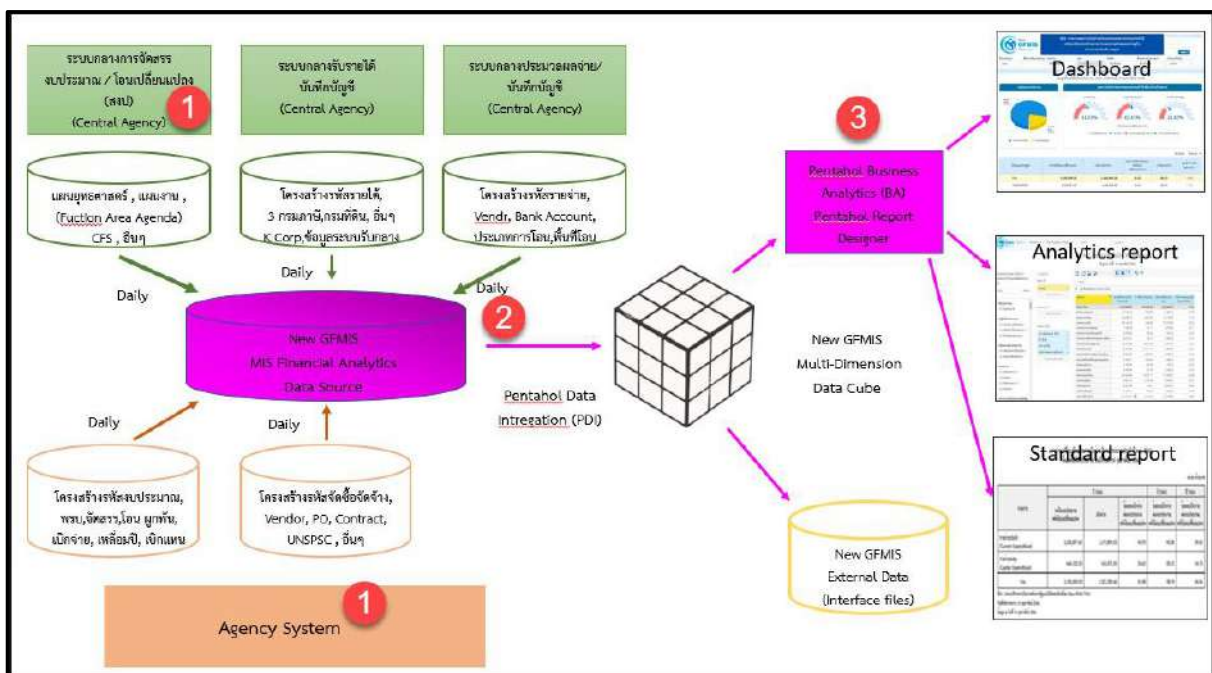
ระบบกลางการจัดสรรงบประมาณ / โอนเปลี่ยนแปลง (สงป) (Central Agency)

1

ระบบกลางรับรายได้ บันทึกบัญชี (Central Agency)

ระบบกลางประมวลผลจ่าย/ บันทึกบัญชี (Central Agency)

แผนยุทธศาสตร์ , แผนงาน , (Fuction Area Agenda) CFS , อื่นๆ

โครงสร้างรหัสรายได้, 3 กรมภาษี,กรมที่ดิน, อื่นๆ K Corp,ข้อมูลระบบรับกลาง

โครงสร้างรหัสรายจ่าย, Vendr, Bank Account, ประเภทการโอน,พื้นที่โอน

Daily

Daily

Daily

New GFMIS MIS Financial Analytics Data Source

2

Daily

Daily

โครงสร้างรหัสงบประมาณ, พรบ,จัดสรร,โอน ผูกพัน, เบิกจ่าย, เหลื่อมปี, เบิกแทน

โครงสร้างรหัสจัดซื้อจัดจ้าง, Vendor, PO, Contract, UNSPSC , อื่นๆ

Agency System

1

Pentahol Data Intregation (PDI)

New GFMIS Multi-Dimension Data Cube

3

Pentahol Business Analytics (BA) Pentahol Report Designer

New GFMIS External Data (Interface files)

Dashboard

Analytics report

Standard report